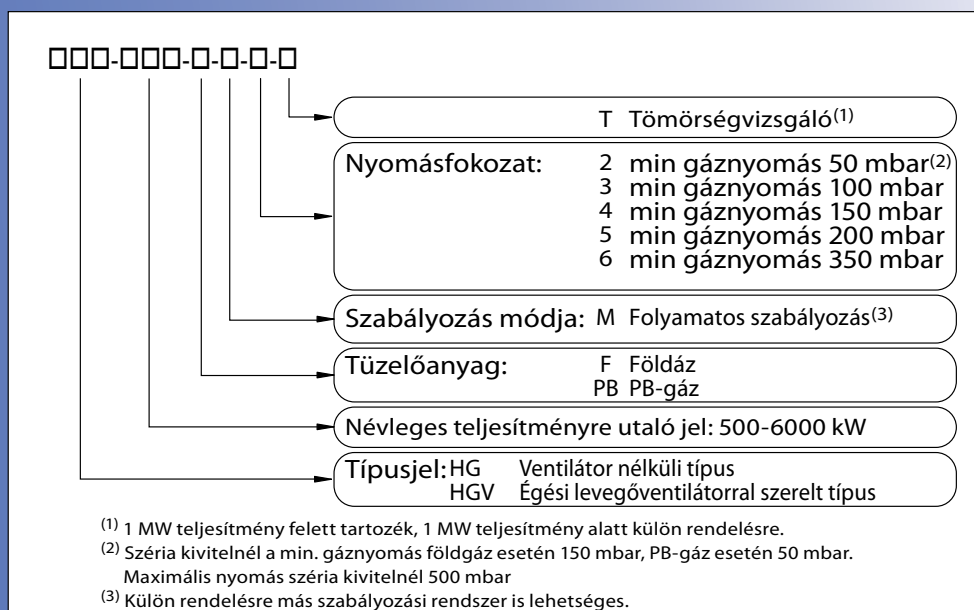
□□□-□□□-□-□-□-□

T Tömörségvizsgáló$^{(1)}$

Nyomásfokozat: 2 min gáznyomás 50 mbar$^{(2)}$
3 min gáznyomás 100 mbar
4 min gáznyomás 150 mbar
5 min gáznyomás 200 mbar
6 min gáznyomás 350 mbar

Szabályozás módja: M Folyamatos szabályozás$^{(3)}$

Tüzelőanyag: F Földáz
PB PB-gáz

Névleges teljesítményre utaló jel: 500-6000 kW

Típusjel: HG Ventilátor nélküli típus
HGV Égési levegőventilátorral szerelt típus

$^{(1)}$ 1 MW teljesítmény felett tartozék, 1 MW teljesítmény alatt külön rendelésre.
$^{(2)}$ Széria kivitelnél a min. gáznyomás földgáz esetén 150 mbar, PB-gáz esetén 50 mbar. Maximális nyomás széria kivitelnél 500 mbar
$^{(3)}$ Külön rendelésre más szabályozási rendszer is lehetséges.